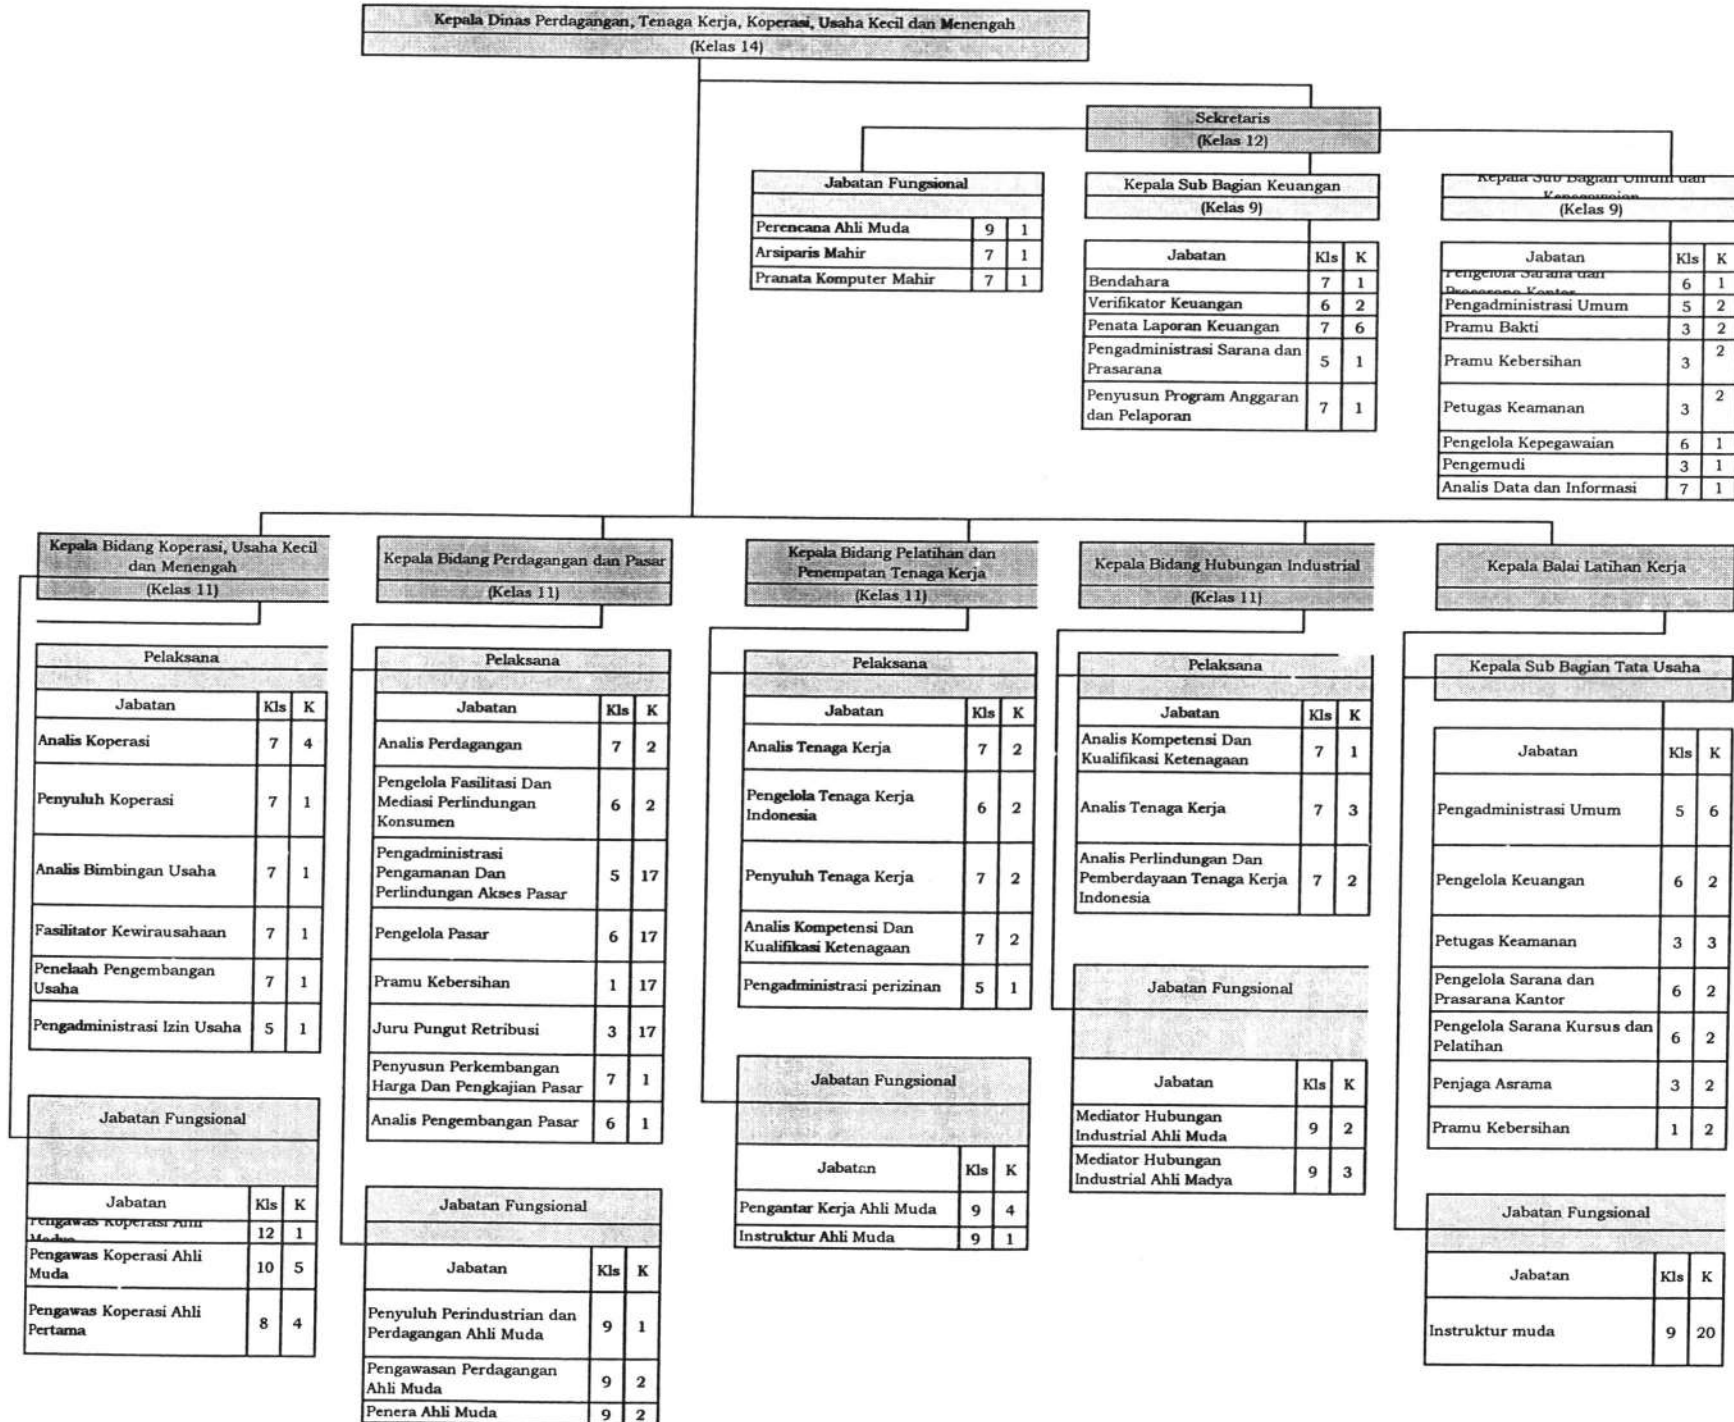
Kepala Dinas Perdagangan, Tenaga Kerja, Koperasi, Usaha Kecil dan Menengah
(Kelas 14)

Sekretaris
(Kelas 12)

Jabatan Fungsional

| | | |
|---|---|---|
| Perencana Ahli Muda | 9 | 1 |
| Arsiparis Mahir | 7 | 1 |
| Pranata Komputer Mahir | 7 | 1 |

Kepala Sub Bagian Keuangan
(Kelas 9)

| Jabatan | Kls | K |
|---|---|---|
| Bendahara | 7 | 1 |
| Verifikator Keuangan | 6 | 2 |
| Penata Laporan Keuangan | 7 | 6 |
| Pengadministrasi Sarana dan Prasarana | 5 | 1 |
| Penyusun Program Anggaran dan Pelaporan | 7 | 1 |

Kepala Sub Bagian Umum dan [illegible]
(Kelas 9)

| Jabatan | Kls | K |
|---|---|---|
| Pengelola Sarana dan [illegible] | 6 | 1 |
| Pengadministrasi Umum | 5 | 2 |
| Pramu Bakti | 3 | 2 |
| Pramu Kebersihan | 3 | 2 |
| Petugas Keamanan | 3 | 2 |
| Pengelola Kepegawaian | 6 | 1 |
| Pengemudi | 3 | 1 |
| Analis Data dan Informasi | 7 | 1 |

Kepala Bidang Koperasi, Usaha Kecil dan Menengah
(Kelas 11)

Pelaksana

| Jabatan | Kls | K |
|---|---|---|
| Analis Koperasi | 7 | 4 |
| Penyuluh Koperasi | 7 | 1 |
| Analis Bimbingan Usaha | 7 | 1 |
| Fasilitator Kewirausahaan | 7 | 1 |
| Penelaah Pengembangan Usaha | 7 | 1 |
| Pengadministrasi Izin Usaha | 5 | 1 |

Jabatan Fungsional

| Jabatan | Kls | K |
|---|---|---|
| Pengawas Koperasi Ahli Madya | 12 | 1 |
| Pengawas Koperasi Ahli Muda | 10 | 5 |
| Pengawas Koperasi Ahli Pertama | 8 | 4 |

Kepala Bidang Perdagangan dan Pasar
(Kelas 11)

Pelaksana

| Jabatan | Kls | K |
|---|---|---|
| Analis Perdagangan | 7 | 2 |
| Pengelola Fasilitasi Dan Mediasi Perlindungan Konsumen | 6 | 2 |
| Pengadministrasi Pengamanan Dan Perlindungan Akses Pasar | 5 | 17 |
| Pengelola Pasar | 6 | 17 |
| Pramu Kebersihan | 1 | 17 |
| Juru Pungut Retribusi | 3 | 17 |
| Penyusun Perkembangan Harga Dan Pengkajian Pasar | 7 | 1 |
| Analis Pengembangan Pasar | 6 | 1 |

Jabatan Fungsional

| Jabatan | Kls | K |
|---|---|---|
| Penyuluh Perindustrian dan Perdagangan Ahli Muda | 9 | 1 |
| Pengawasan Perdagangan Ahli Muda | 9 | 2 |
| Penera Ahli Muda | 9 | 2 |

Kepala Bidang Pelatihan dan Penempatan Tenaga Kerja
(Kelas 11)

Pelaksana

| Jabatan | Kls | K |
|---|---|---|
| Analis Tenaga Kerja | 7 | 2 |
| Pengelola Tenaga Kerja Indonesia | 6 | 2 |
| Penyuluh Tenaga Kerja | 7 | 2 |
| Analis Kompetensi Dan Kualifikasi Ketenagaan | 7 | 2 |
| Pengadministrasi perizinan | 5 | 1 |

Jabatan Fungsional

| Jabatan | Kls | K |
|---|---|---|
| Pengantar Kerja Ahli Muda | 9 | 4 |
| Instruktur Ahli Muda | 9 | 1 |

Kepala Bidang Hubungan Industrial
(Kelas 11)

Pelaksana

| Jabatan | Kls | K |
|---|---|---|
| Analis Kompetensi Dan Kualifikasi Ketenagaan | 7 | 1 |
| Analis Tenaga Kerja | 7 | 3 |
| Analis Perlindungan Dan Pemberdayaan Tenaga Kerja Indonesia | 7 | 2 |

Jabatan Fungsional

| Jabatan | Kls | K |
|---|---|---|
| Mediator Hubungan Industrial Ahli Muda | 9 | 2 |
| Mediator Hubungan Industrial Ahli Madya | 9 | 3 |

Kepala Balai Latihan Kerja

Kepala Sub Bagian Tata Usaha

| Jabatan | Kls | K |
|---|---|---|
| Pengadministrasi Umum | 5 | 6 |
| Pengelola Keuangan | 6 | 2 |
| Petugas Keamanan | 3 | 3 |
| Pengelola Sarana dan Prasarana Kantor | 6 | 2 |
| Pengelola Sarana Kursus dan Pelatihan | 6 | 2 |
| Penjaga Asrama | 3 | 2 |
| Pramu Kebersihan | 1 | 2 |

Jabatan Fungsional

| Jabatan | Kls | K |
|---|---|---|
| Instruktur muda | 9 | 20 |